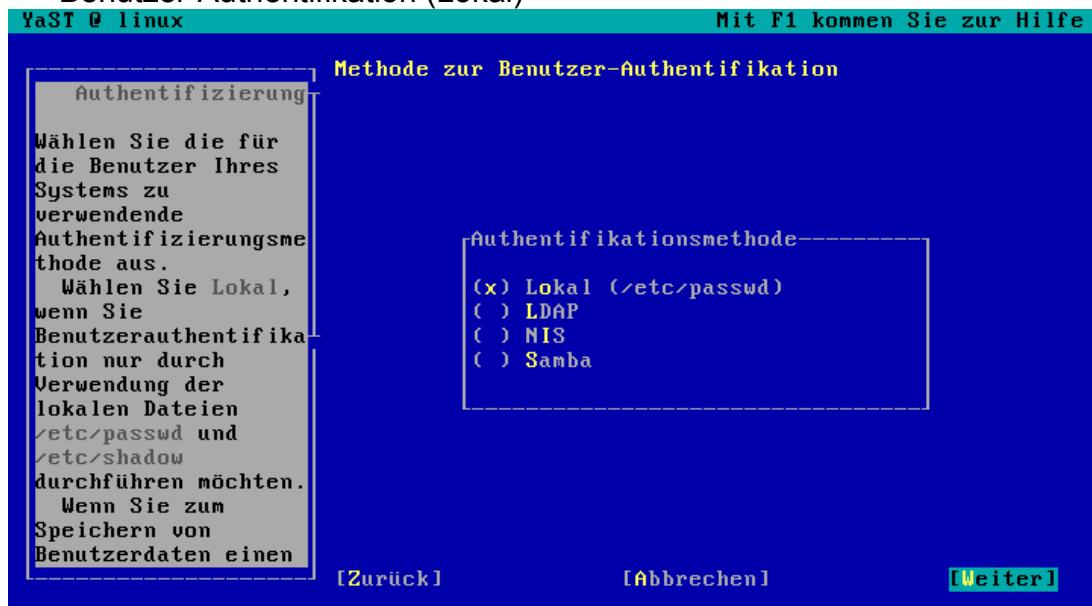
Benutzer-Authentifikation (Lokal)

YaST @ linux

Mit F1 kommen Sie zur Hilfe

Authentifizierung

Wählen Sie die für die Benutzer Ihres Systems zu verwendende Authentifizierungsmethode aus.

Wählen Sie Lokal, wenn Sie Benutzerauthentifikation nur durch Verwendung der lokalen Dateien /etc/passwd und /etc/shadow durchführen möchten.

Wenn Sie zum Speichern von Benutzerdaten einen

Methode zur Benutzer-Authentifikation

Authentifikationsmethode

(x) Lokal (/etc/passwd)
( ) LDAP
( ) NIS
( ) Samba

[Zurück]

[Abbrechen]

[Weiter]